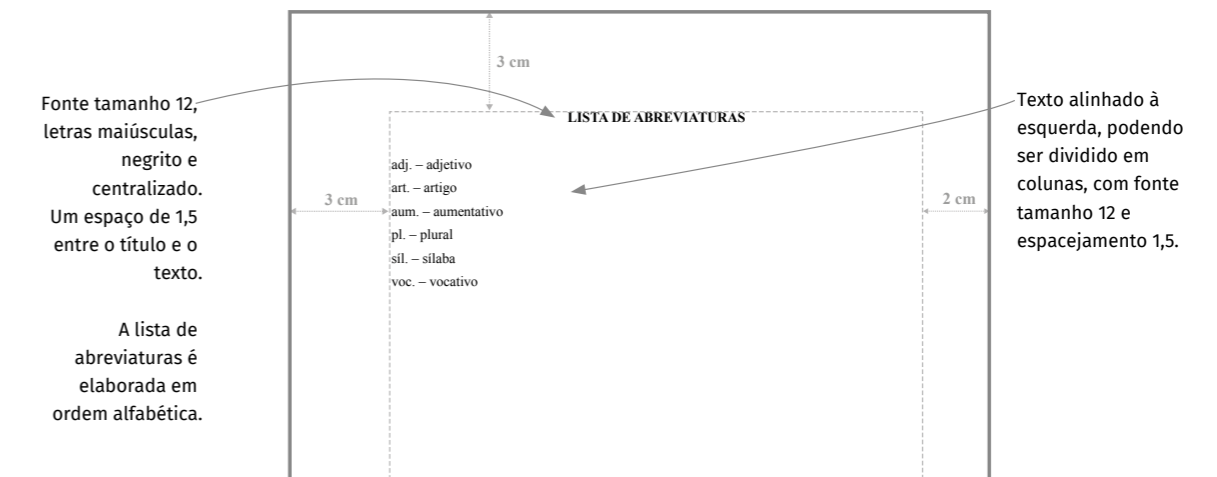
Fonte tamanho 12, letras maiúsculas, negrito e centralizado. Um espaço de 1,5 entre o título e o texto.

A lista de abreviaturas é elaborada em ordem alfabética.

3 cm

LISTA DE ABREVIATURAS

3 cm

adj. – adjetivo
art. – artigo
aum. – aumentativo
pl. – plural
síl. – sílaba
voc. – vocativo

2 cm

Texto alinhado à esquerda, podendo ser dividido em colunas, com fonte tamanho 12 e espacejamento 1,5.